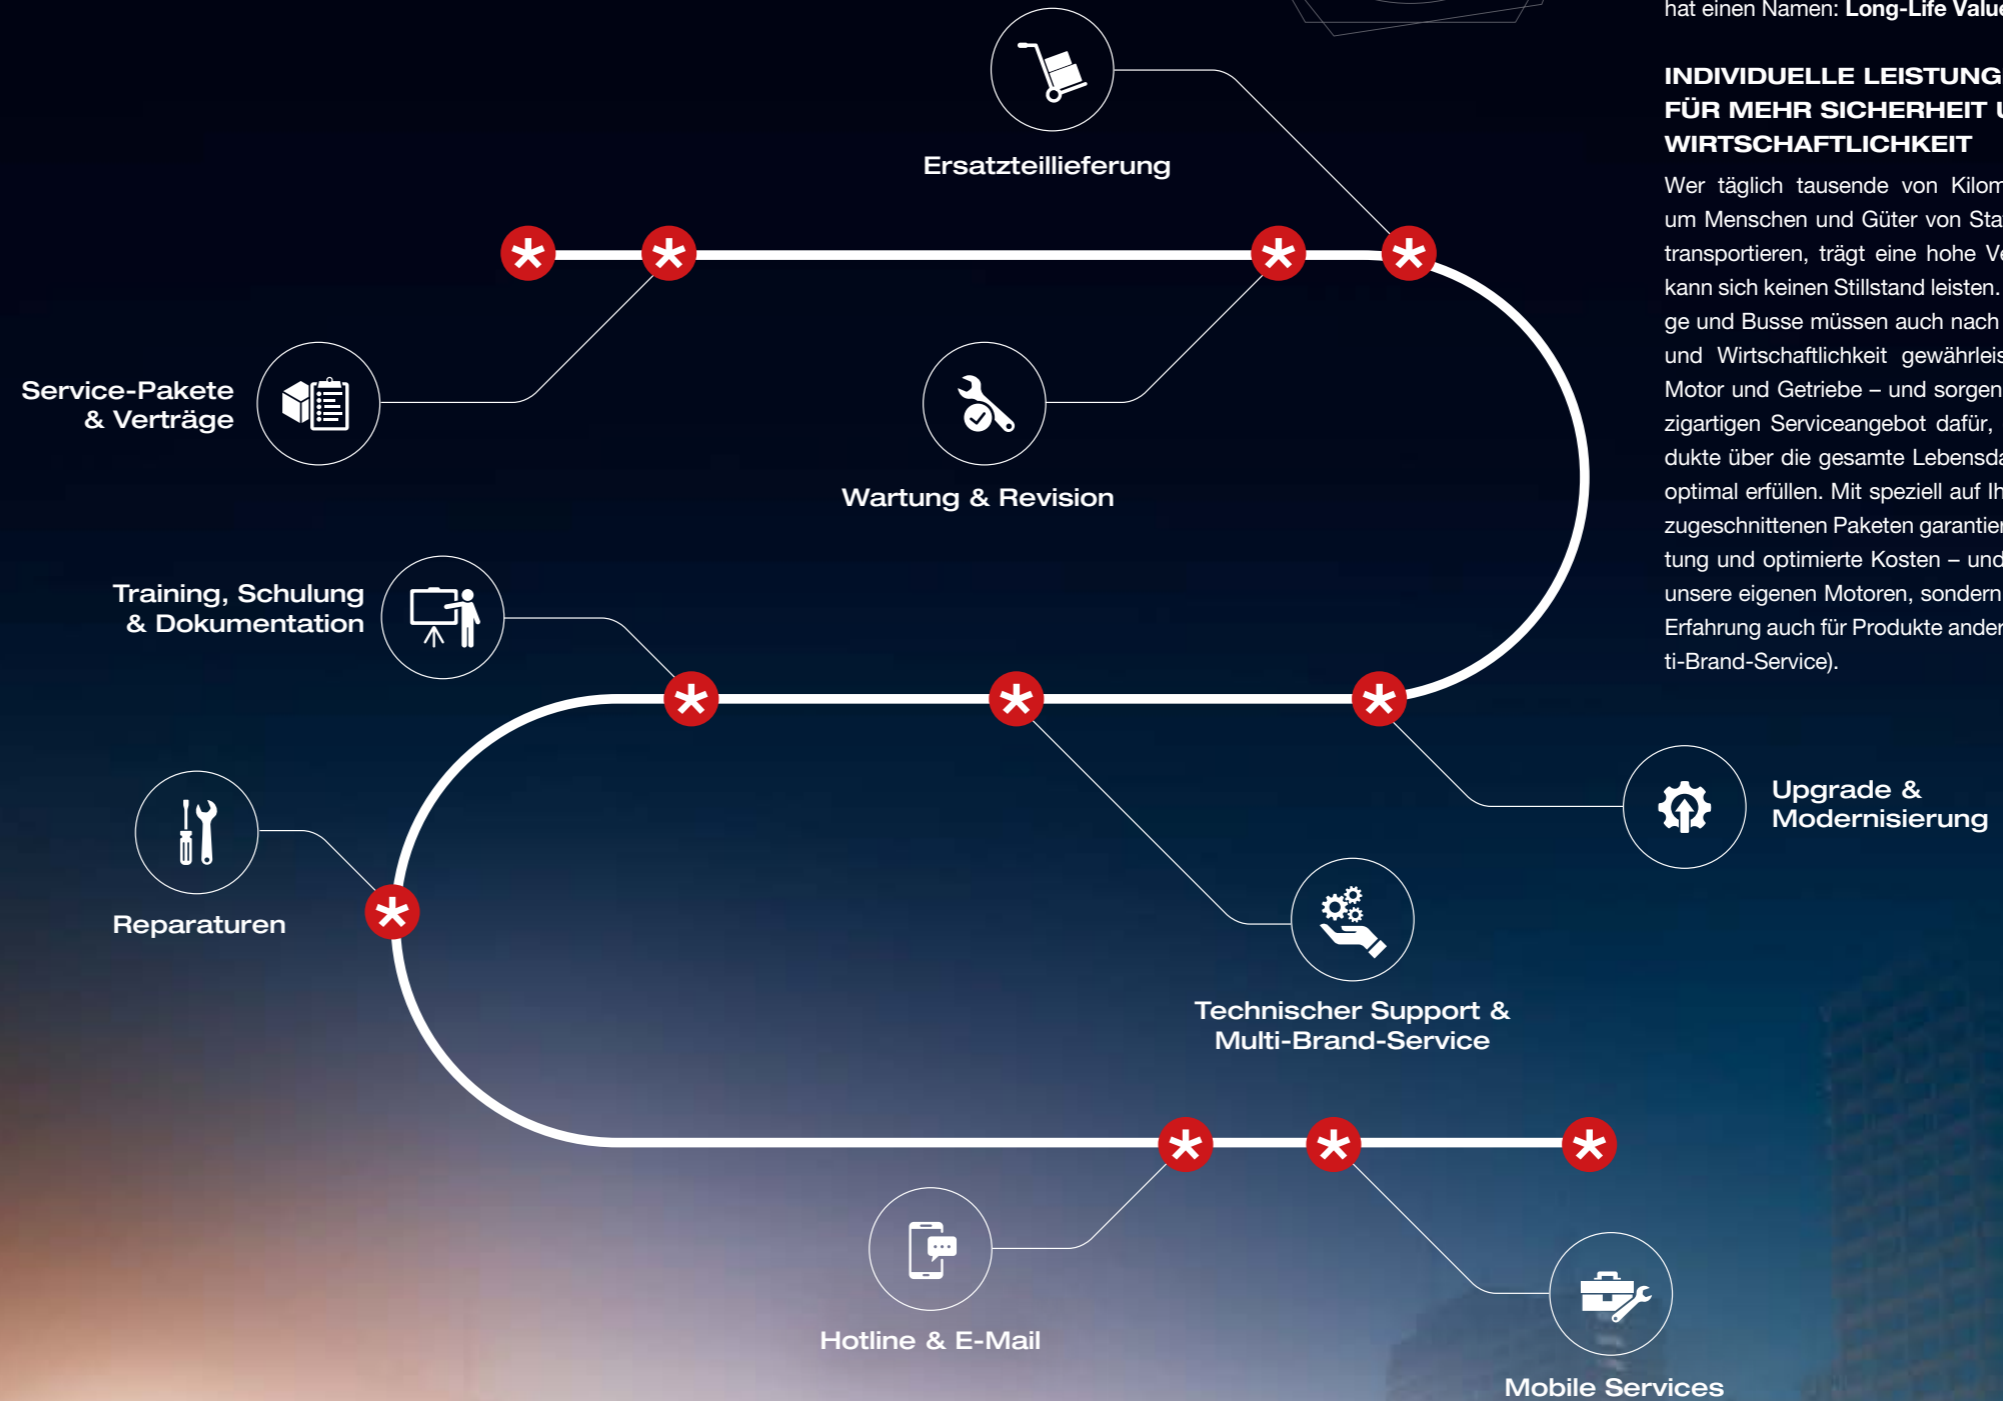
Ersatzteillieferung

Service-Pakete & Verträge

Wartung & Revision

Training, Schulung & Dokumentation

Upgrade & Modernisierung

Reparaturen

Technischer Support & Multi-Brand-Service

Hotline & E-Mail

Mobile Services

hat einen Namen: **Long-Life Valu**

**INDIVIDUELLE LEISTUNG FÜR MEHR SICHERHEIT WIRTSCHAFTLICHKEIT**

Wer täglich tausende von Kilom um Menschen und Güter von Sta transportieren, trägt eine hohe Ve kann sich keinen Stillstand leisten. ge und Busse müssen auch nach und Wirtschaftlichkeit gewährleis Motor und Getriebe – und sorgen zigartigen Serviceangebot dafür, dukte über die gesamte Lebensda optimal erfüllen. Mit speziell auf Ih zugeschnittenen Paketen garantie tung und optimierte Kosten – und unsere eigenen Motoren, sondern Erfahrung auch für Produkte ander ti-Brand-Service).